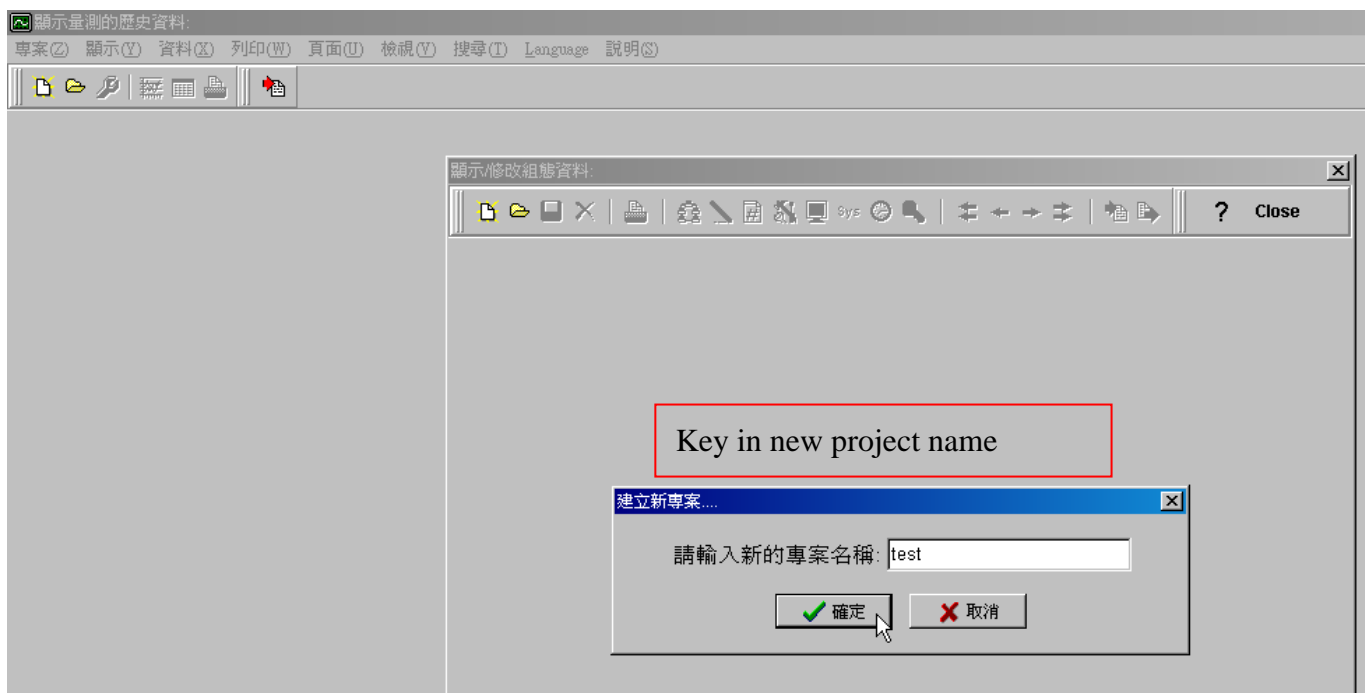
顯示量測的歷史資料:

專案(Z) 顯示(Y) 資料(X) 列印(W) 頁面(U) 檢視(V) 搜尋(T) Language 說明(S)

顯示/修改組態資料:

Sys

? Close

Key in new project name

建立新專案....

請輸入新的專案名稱: test

確定

取消